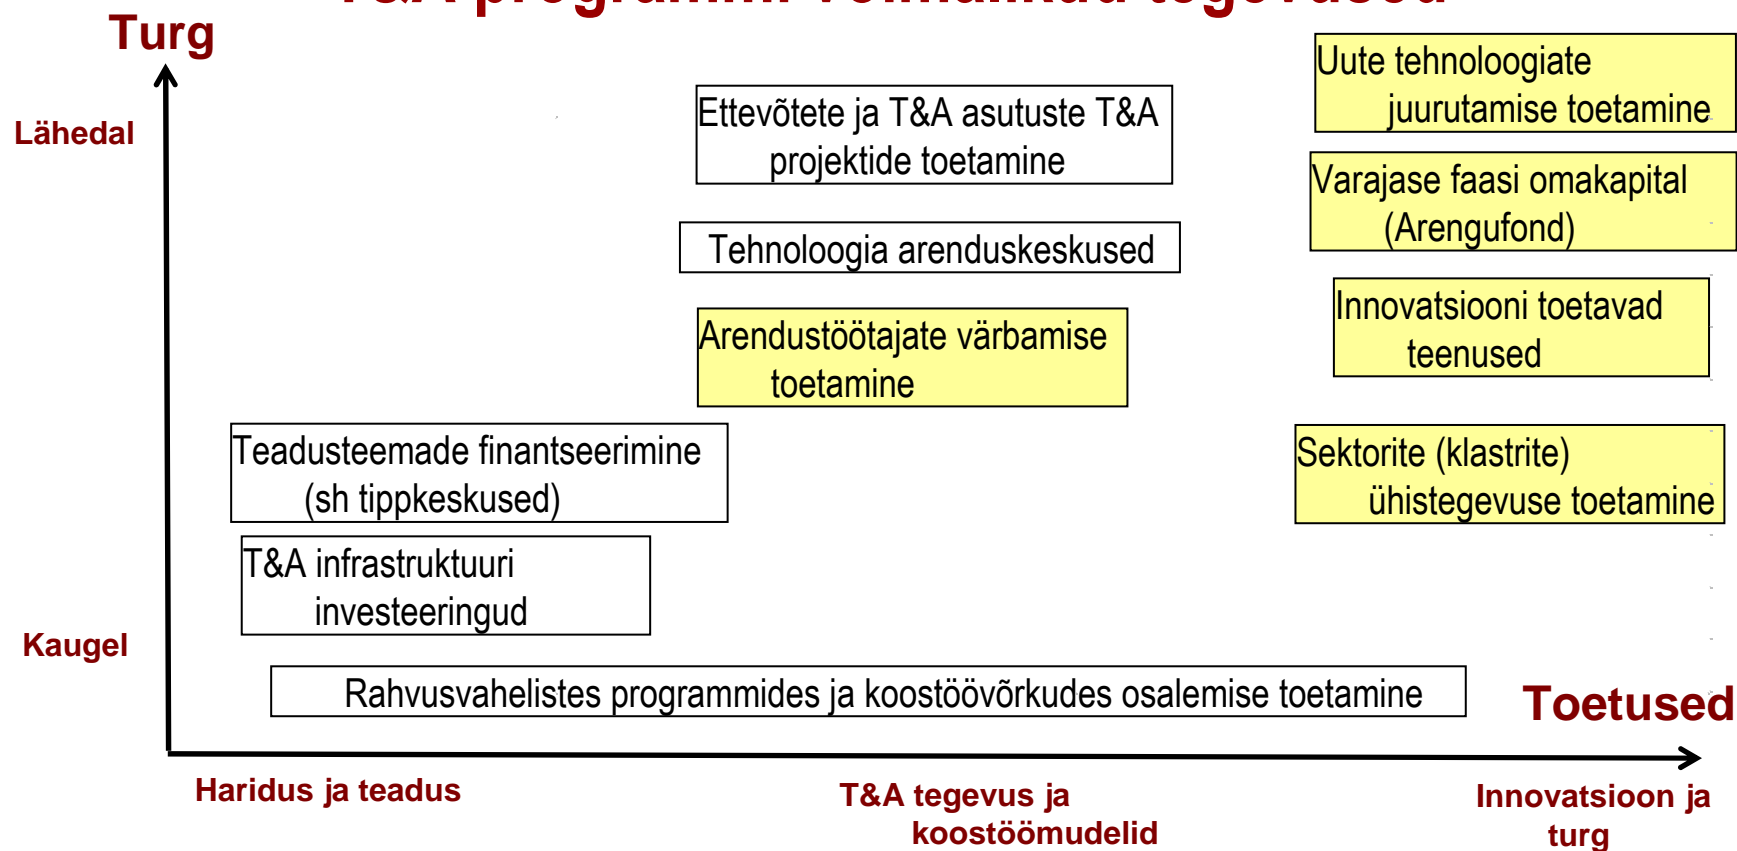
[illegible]

Turg

Lähedal

Kaugel

Ettevõtete ja T&A asutuste T&A projektide toetamine

Tehnoloogia arenduskeskused

Arendustöötajate värbamise toetamine

Teadusteemade finantseerimine (sh tippkeskused)

T&A infrastruktuuri investeeringud

Uute tehnoloogiate juurutamise toetamine

Varajase faasi omakapital (Arengufond)

Innovatsiooni toetavad teenused

Sektorite (klastrite) ühistegevuse toetamine

Rahvusvahelistes programmides ja koostöövõrkudes osalemise toetamine

Toetused

Haridus ja teadus

T&A tegevus ja koostöömudelid

Innovatsioon ja turg